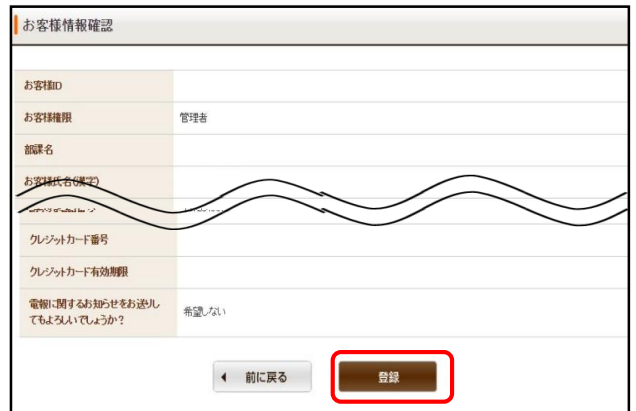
お客様情報確認

| | |
|---|---|
| お客様ID | |
| お客様権限 | 管理者 |
| 部課名 | |
| お客様氏名(漢字) | |
| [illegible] | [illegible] |
| クレジットカード番号 | |
| クレジットカード有効期限 | |
| 電報に関するお知らせをお送りしてもよろしいでしょうか? | 希望しない |

◀ 前に戻る

登録